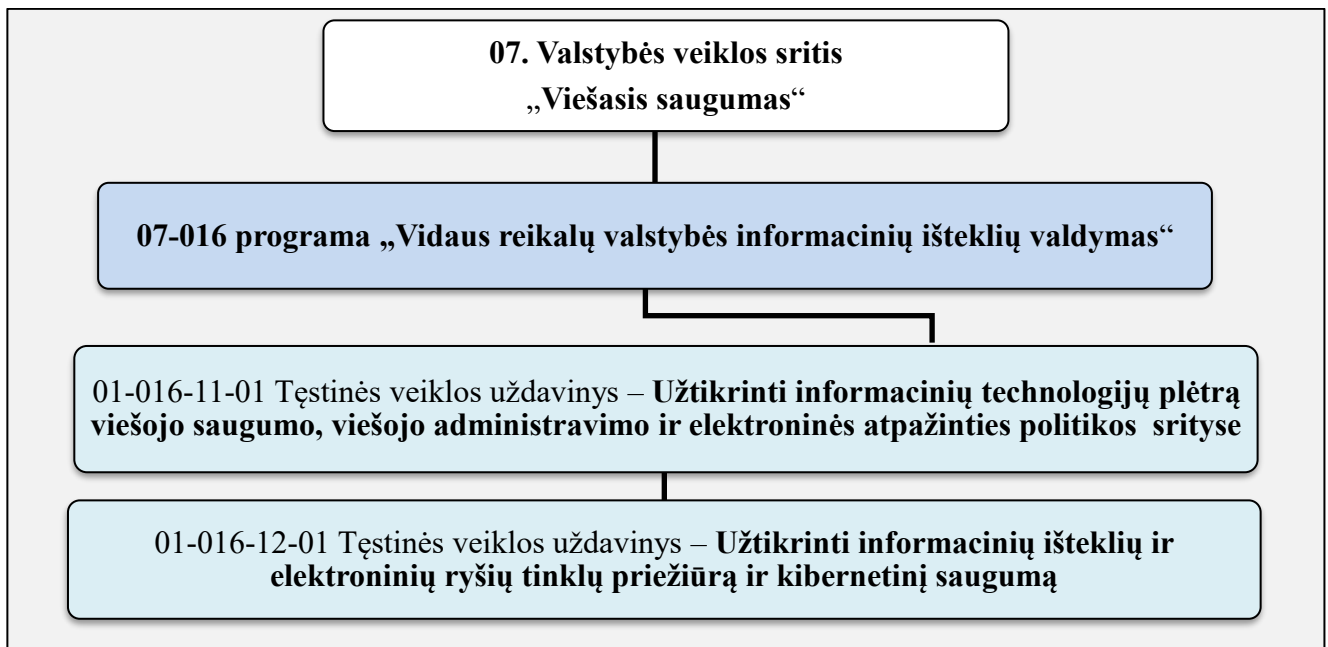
07. Valstybės veiklos sritis
„Viešasis saugumas“

07-016 programa „Vidaus reikalų valstybės informacinių išteklių valdymas“

01-016-11-01 Tęstinės veiklos uždavinys – Užtikrinti informacinių technologijų plėtrą viešojo saugumo, viešojo administravimo ir elektroninės atpažinties politikos sritys

01-016-12-01 Tęstinės veiklos uždavinys – Užtikrinti informacinių išteklių ir elektroninių ryšių tinklų priežiūrą ir kibernetinį saugumą